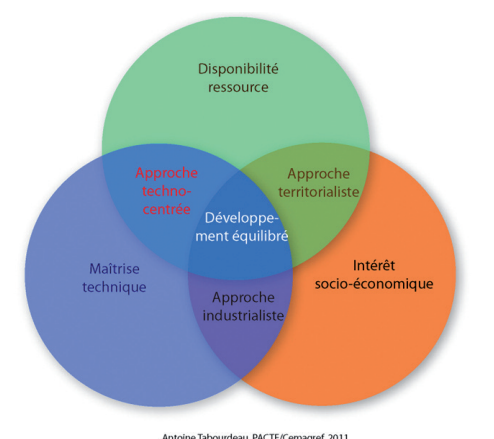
Disponibilité ressource

Approche techno-centrée

Approche territorialiste

Développement équilibré

Maîtrise technique

Intérêt socio-économique

Approche industrialiste

Antoine Tabourdeau, PACTE/Cemagref, 2011